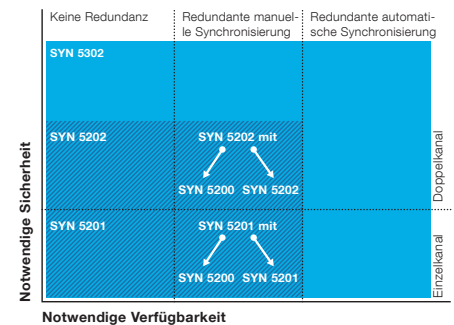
Keine Redundanz

Redundante manuelle Synchronisierung

Redundante automatische Synchronisierung

SYN 5302

SYN 5202

SYN 5202 mit

SYN 5200 SYN 5202

SYN 5201

SYN 5201 mit

SYN 5200 SYN 5201

Doppelkanal

Einzelkanal

Notwendige Sicherheit

Notwendige Verfügbarkeit